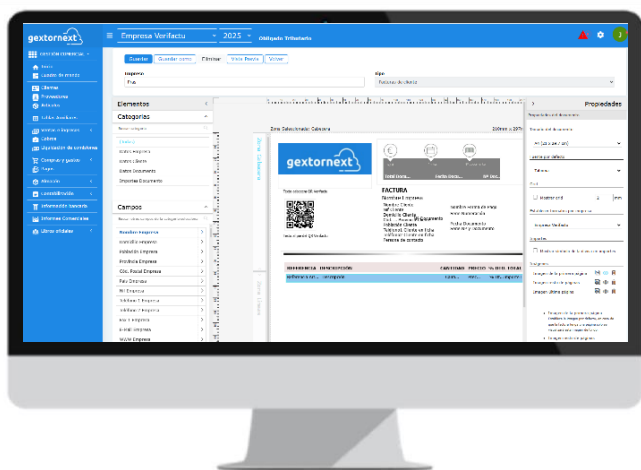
gextornext

Empresa Verifactu 2025 Obligado Tributario

Guardar Guardar como Eliminar Vista Previa Volver

Elementos

Categorías

Campos

Propiedades

gextornext

FACTURA

Número Empresa

Zona Seleccionada: Cabecera

REFERENCIA DESCRIPCIÓN CANTIDAD PRECIO % DTO. TOTAL

Nombre Empresa
Domicilio Empresa
Población Empresa
Provincia Empresa
Cód. Postal Empresa
País Empresa
Nif Empresa
Teléfono 1 Empresa
Teléfono 2 Empresa
Fax Empresa
E-mail Empresa
Web Empresa

Compras y gastos
Ventas
Cobros
Liquidación de comisiones
Informes comerciales
Utilidades

Mostrar en PDF
Imágenes